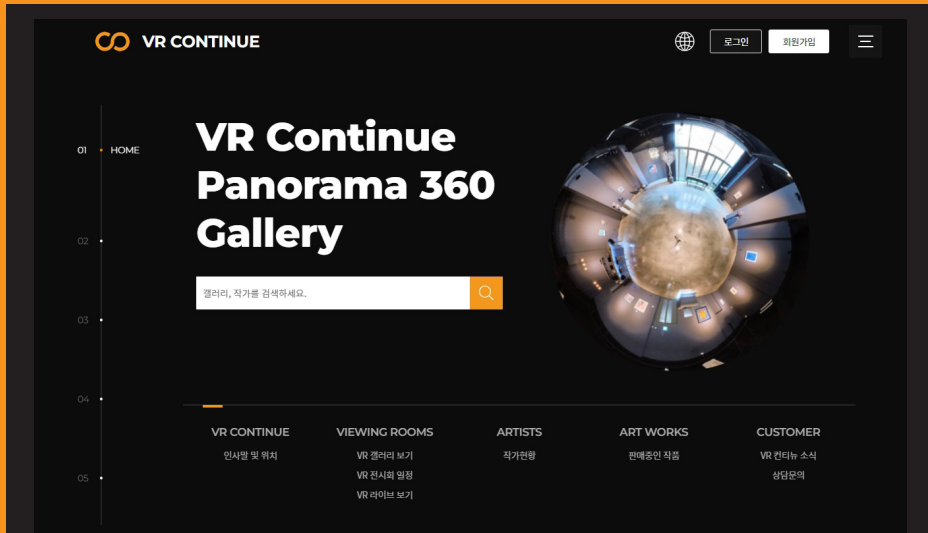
VR CONTINUE

로그인 회원가입

01 HOME

02

03

04

05

VR Continue Panorama 360 Gallery

갤러리, 작가를 검색하세요.

VR CONTINUE
인사말 및 위치

VIEWING ROOMS
VR 갤러리 보기
VR 전시회 일정
VR 라이브 보기

ARTISTS
작가현황

ART WORKS
판매중인 작품

CUSTOMER
VR 컨티뉴 소식
상담문의